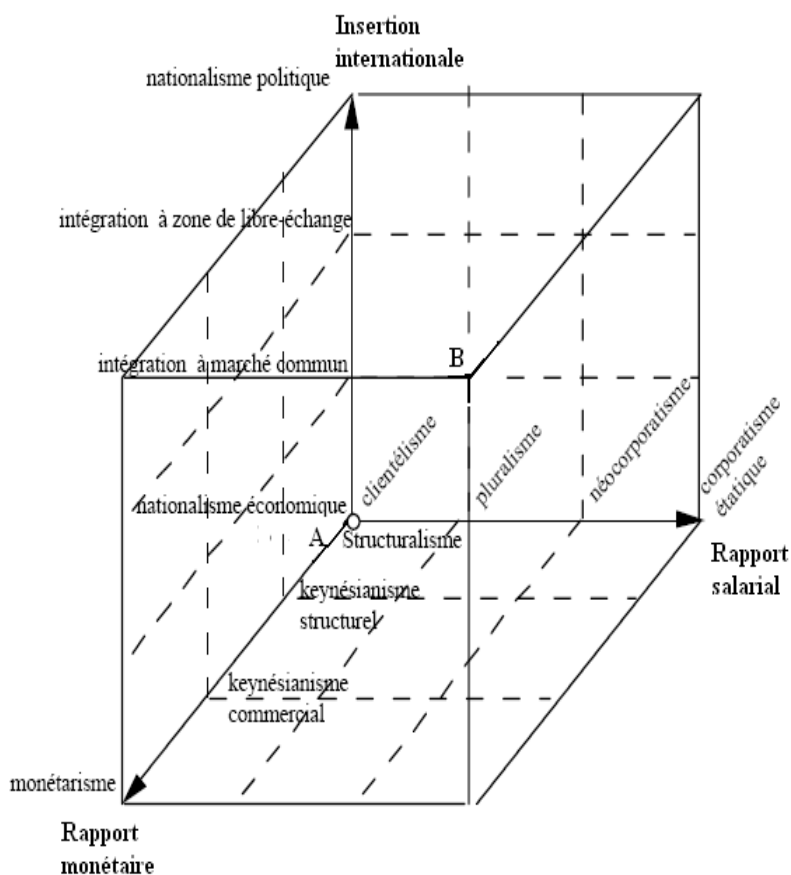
Insertion internationale

nationalisme politique

intégration à zone de libre-échange

intégration à marché commun

B

nationalisme économique

clientélisme

pluralisme

néocorporatisme

corporatisme étatique

A

Structuralisme

Rapport salarial

keynésianisme structurel

keynésianisme commercial

monétarisme

Rapport monétaire